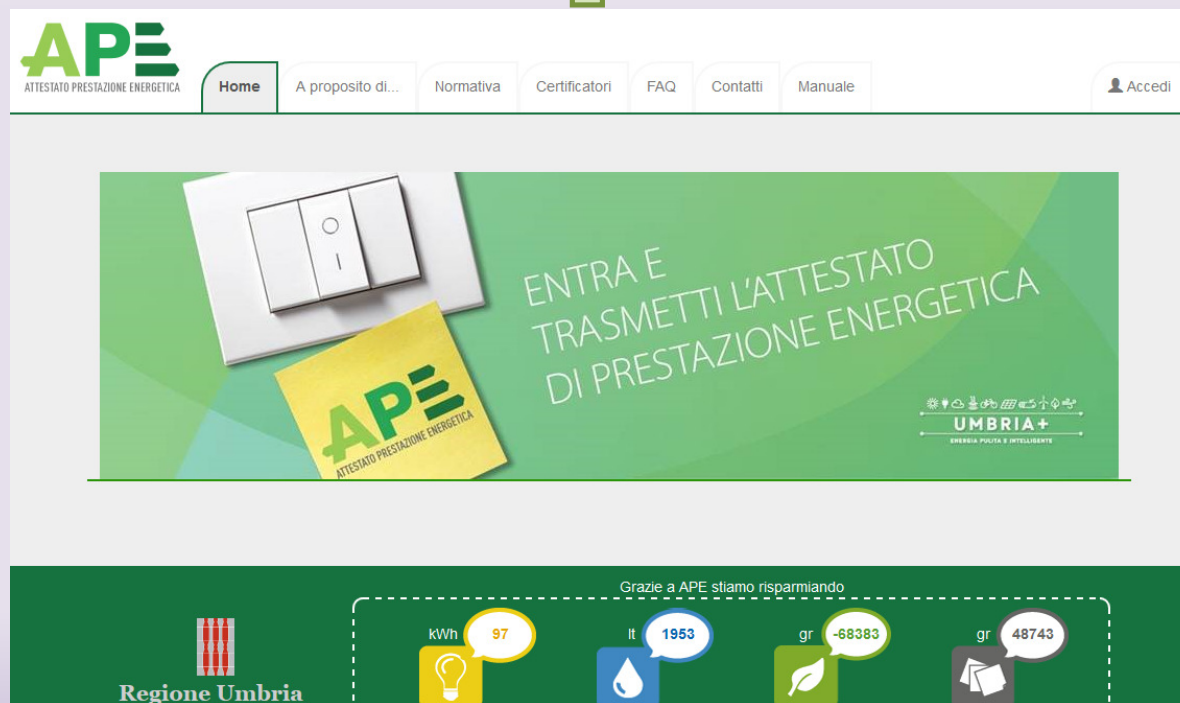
APE
ATTESTATO PRESTAZIONE ENERGETICA

Home
A proposito di...
Normativa
Certificatori
FAQ
Contatti
Manuale
Accedi

ENTRA E TRASMETTI L'ATTESTATO DI PRESTAZIONE ENERGETICA

APE
ATTESTATO PRESTAZIONE ENERGETICA

UMBRIA+
ENERGIA PULITA E INTELLIGENTE

Regione Umbria

Grazie a APE stiamo risparmiando

kWh 97
lt 1953
gr -68383
gr 48743